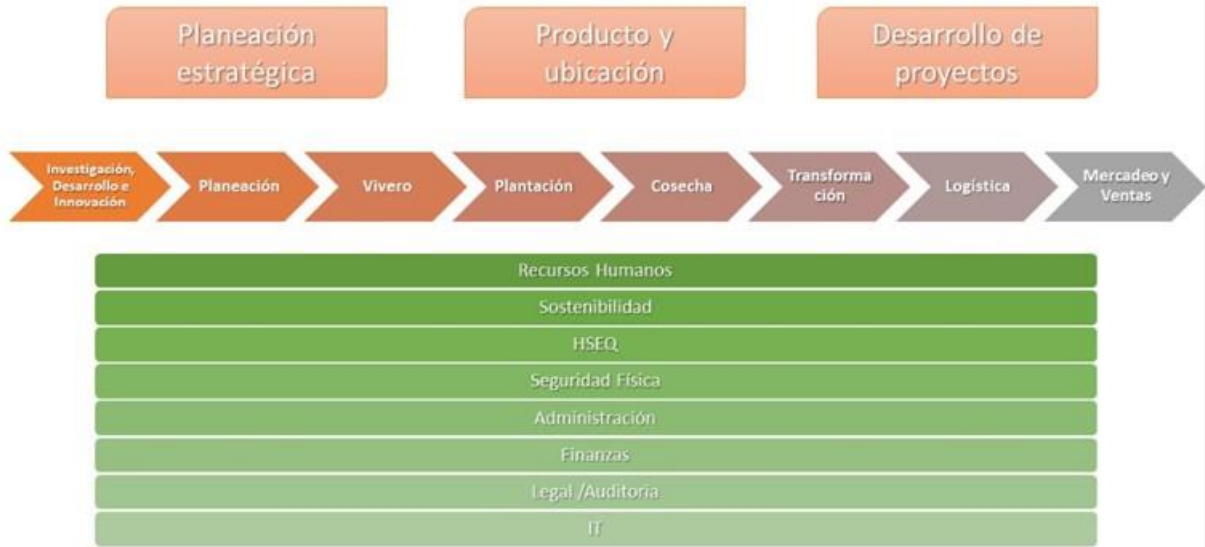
Planeación estratégica

Producto y ubicación

Desarrollo de proyectos

Investigación, Desarrollo e Innovación

Planeación

Vivero

Plantación

Cosecha

Transformación

Logística

Mercadeo y Ventas

Recursos Humanos

Sostenibilidad

HSEQ

Seguridad Física

Administración

Finanzas

Legal /Auditoria

IT